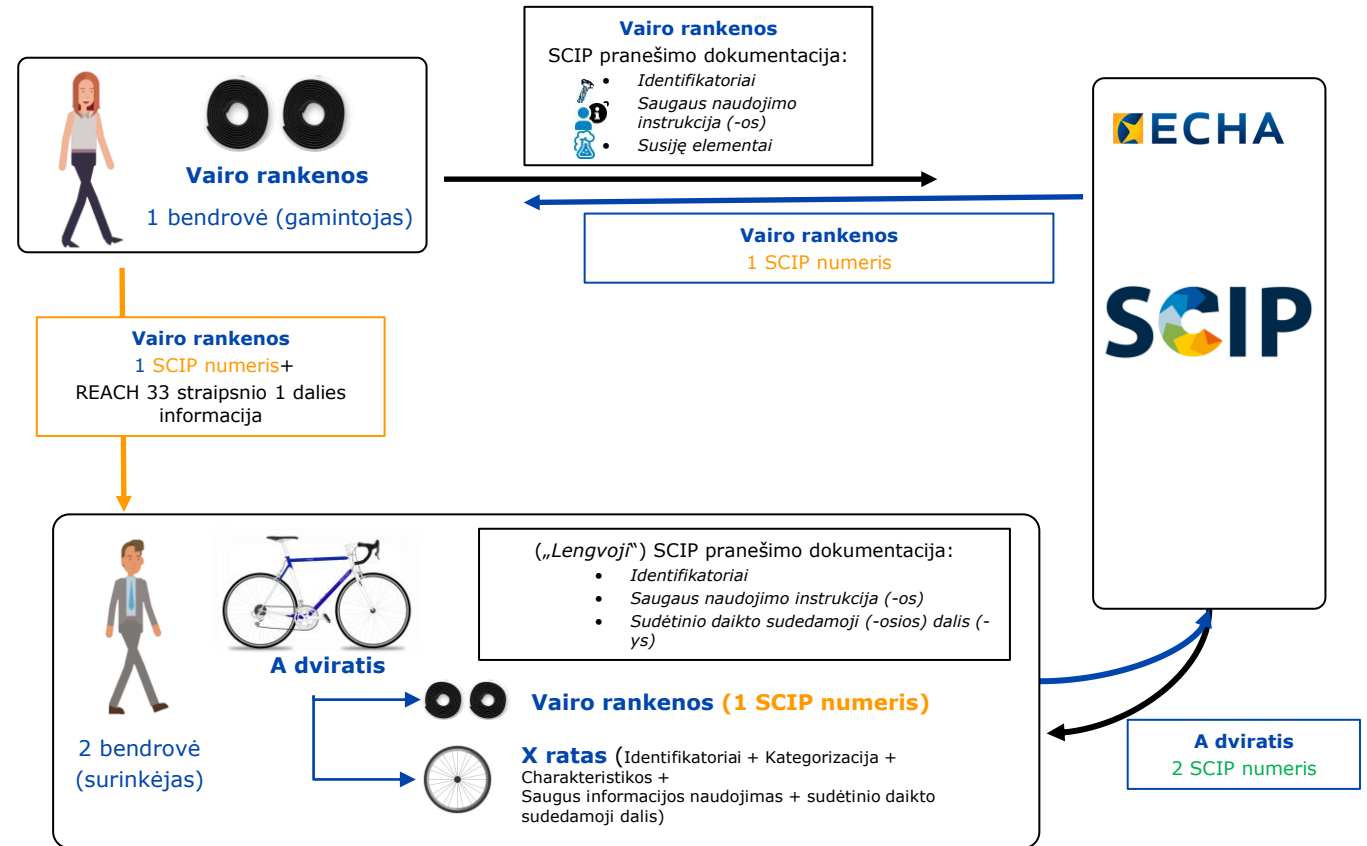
Vairo rankenos
SCIP pranešimo dokumentacija:
• Identifikatoriai
• Saugaus naudojimo instrukcija (-os)
• Susiję elementai

Vairo rankenos
1 bendrovė (gamintojas)

ECHA

Vairo rankenos
1 SCIP numeris

SCIP

Vairo rankenos
1 SCIP numeris+
REACH 33 straipsnio 1 dalies informacija

(„Lengvoji“) SCIP pranešimo dokumentacija:
• Identifikatoriai
• Saugaus naudojimo instrukcija (-os)
• Sudėtinio daikto sudedamoji (-osios) dalis (-ys)

A dviratis

Vairo rankenos (1 SCIP numeris)

2 bendrovė (surinkėjas)

X ratas (Identifikatoriai + Kategorizacija + Charakteristikos +
Saugus informacijos naudojimas + sudėtinio daikto sudedamoji dalis)

A dviratis
2 SCIP numeris